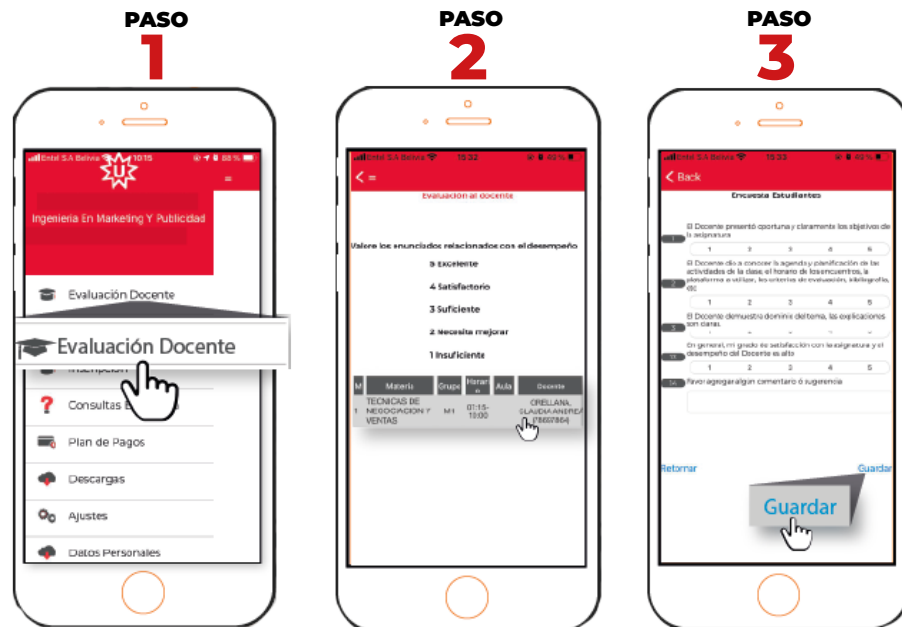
PASO 1

Entel SA Bolivia 10:15 68 %

Ingenieria En Marketing Y Publicidad

Evaluación Docente

Evaluación Docente

Inscripción

Consultas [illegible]

Plan de Pagos

Descargas

Ajustes

Datos Personales

PASO 2

Entel SA Bolivia 15:32 42 %

Evaluacion al docente

Valore los enunciados relacionados con el desempeño

5 Excelente

4 Satisfactorio

3 Suficiente

2 Necesita mejorar

1 Insuficiente

| M | Materia | Grupo | Horario | Aula | Docente |
|---|---|---|---|---|---|
| 1 | TECNICAS DE NEGOCIACION Y VENTAS | M1 | 07:15-10:00 | | ORELLANA, CLAUDIA ANDREA (78657864) |

PASO 3

Entel SA Bolivia 15:32 42 %

Back

Encuesta Estudiantes

1 El Docente presentó oportuna y claramente los objetivos de la asignatura
1 2 3 4 5

2 El Docente dio a conocer la agenda y planificación de las actividades de la clase, el horario de los encuentros, la plataforma a utilizar, los criterios de evaluación, bibliografía, etc.
1 2 3 4 5

3 El Docente demuestra dominio del tema, las explicaciones son claras.

10 En general, mi grado de satisfacción con la asignatura y el desempeño del Docente es alto
1 2 3 4 5

14 Favor agregar algún comentario ó sugerencia

Retornar

Guardar

Guardar